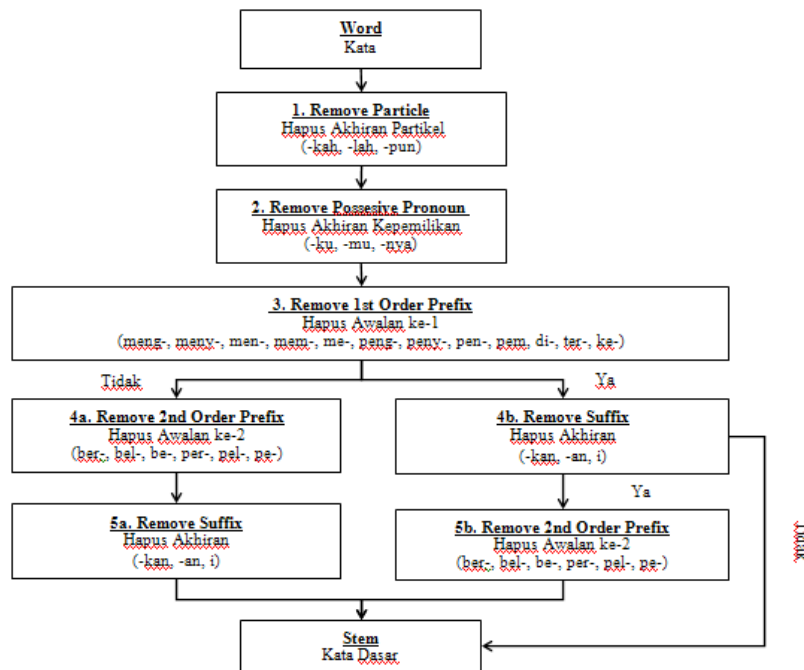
Word
Kata

1. Remove Particle
Hapus Akhiran Partikel
(-kah, -lah, -pun)

2. Remove Possesive Pronoun
Hapus Akhiran Kepemilikan
(-ku, -mu, -nya)

3. Remove 1st Order Prefix
Hapus Awalan ke-1
(meng-, meny-, men-, mem-, me-, peng-, peny-, pen-, pem, di-, ter-, ke-)

Tidak

Ya

4a. Remove 2nd Order Prefix
Hapus Awalan ke-2
(ber-, bel-, be-, per-, pel-, pe-)

4b. Remove Suffix
Hapus Akhiran
(-kan, -an, i)

Ya

Tidak

5a. Remove Suffix
Hapus Akhiran
(-kan, -an, i)

5b. Remove 2nd Order Prefix
Hapus Awalan ke-2
(ber-, bel-, be-, per-, pel-, pe-)

Stem
Kata Dasar